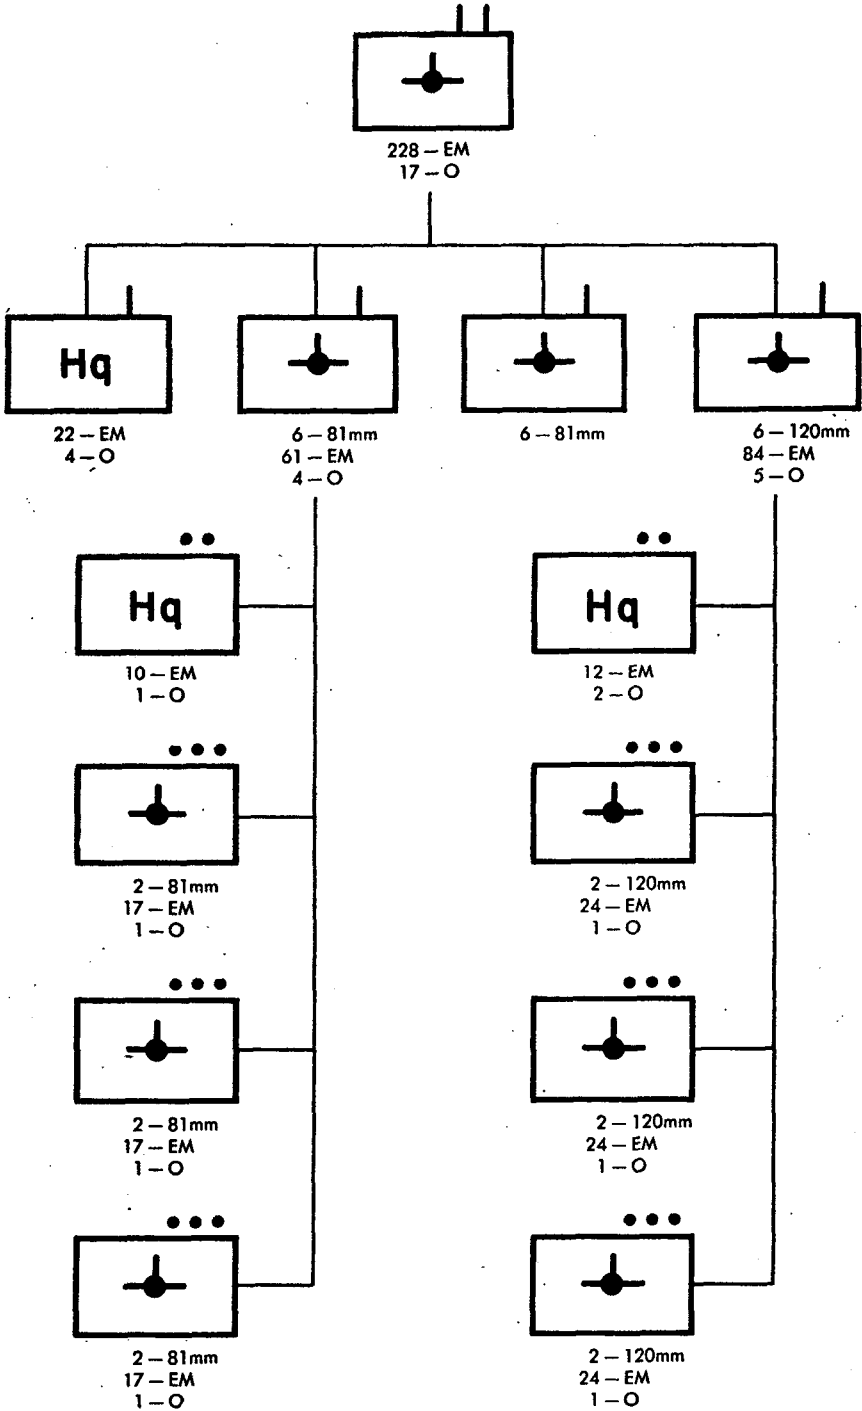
228 – EM
17 – O

Hq

22 – EM
4 – O

6 – 81mm
61 – EM
4 – O

6 – 81mm

6 – 120mm
84 – EM
5 – O

Hq

10 – EM
1 – O

2 – 81mm
17 – EM
1 – O

2 – 81mm
17 – EM
1 – O

2 – 81mm
17 – EM
1 – O

Hq

12 – EM
2 – O

2 – 120mm
24 – EM
1 – O

2 – 120mm
24 – EM
1 – O

2 – 120mm
24 – EM
1 – O